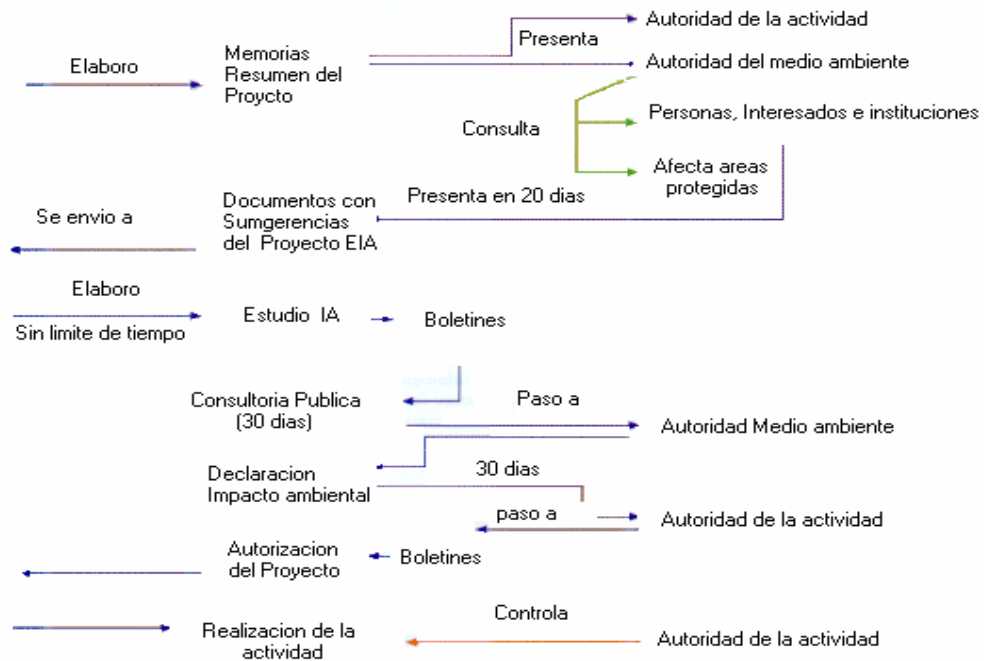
Elaboro

Memorias Resumen del Proycto

Presenta

Autoridad de la actividad

Autoridad del medio ambiente

Consulta

Personas, Interesados e instituciones

Afecta areas protegidas

Presenta en 20 dias

Se envio a

Documentos con Sumgerencias del Proyecto EIA

Elaboro

Sin limite de tiempo

Estudio IA

Boletines

Consultoria Publica (30 dias)

Paso a

Autoridad Medio ambiente

Declaracion Impacto ambiental

30 dias

paso a

Autoridad de la actividad

Autorizacion del Proyecto

Boletines

Controla

Realizacion de la actividad

Autoridad de la actividad